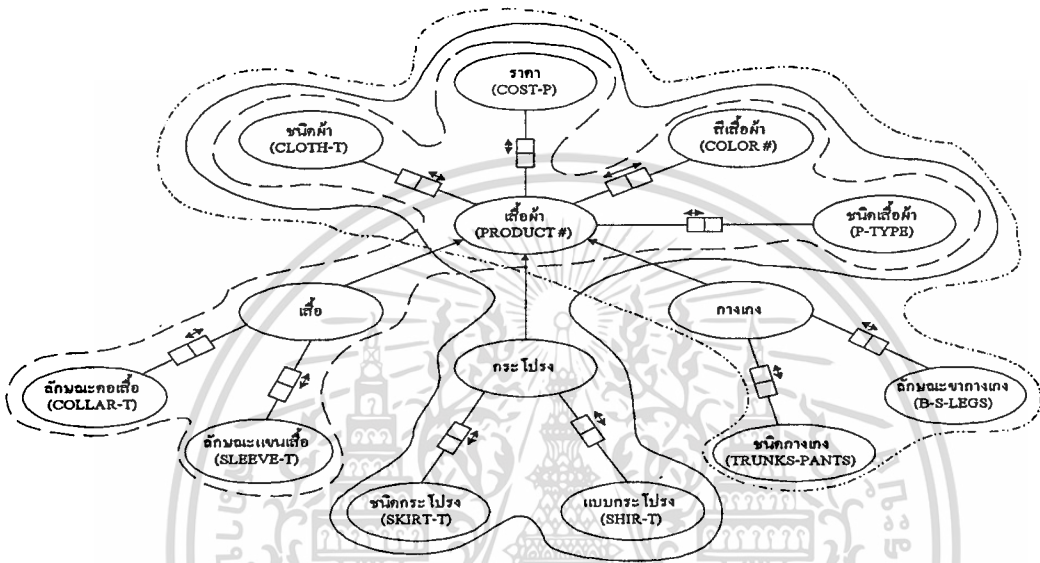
ราคา
(COST-P)

ชนิดผ้า
(CLOTH-T)

สีเสื้อผ้า
(COLOR #)

เสื้อผ้า
(PRODUCT #)

ชนิดเสื้อผ้า
(P-TYPE)

เสื้อ

กางเกง

ลักษณะคอเสื้อ
(COLLAR-T)

กระโปรง

ลักษณะขากางเกง
(B-S-LEGS)

ลักษณะแขนเสื้อ
(SLEEVE-T)

ชนิดกางเกง
(TRUNKS-PANTS)

ชนิดกระโปรง
(SKIRT-T)

แบบกระโปรง
(SHIR-T)